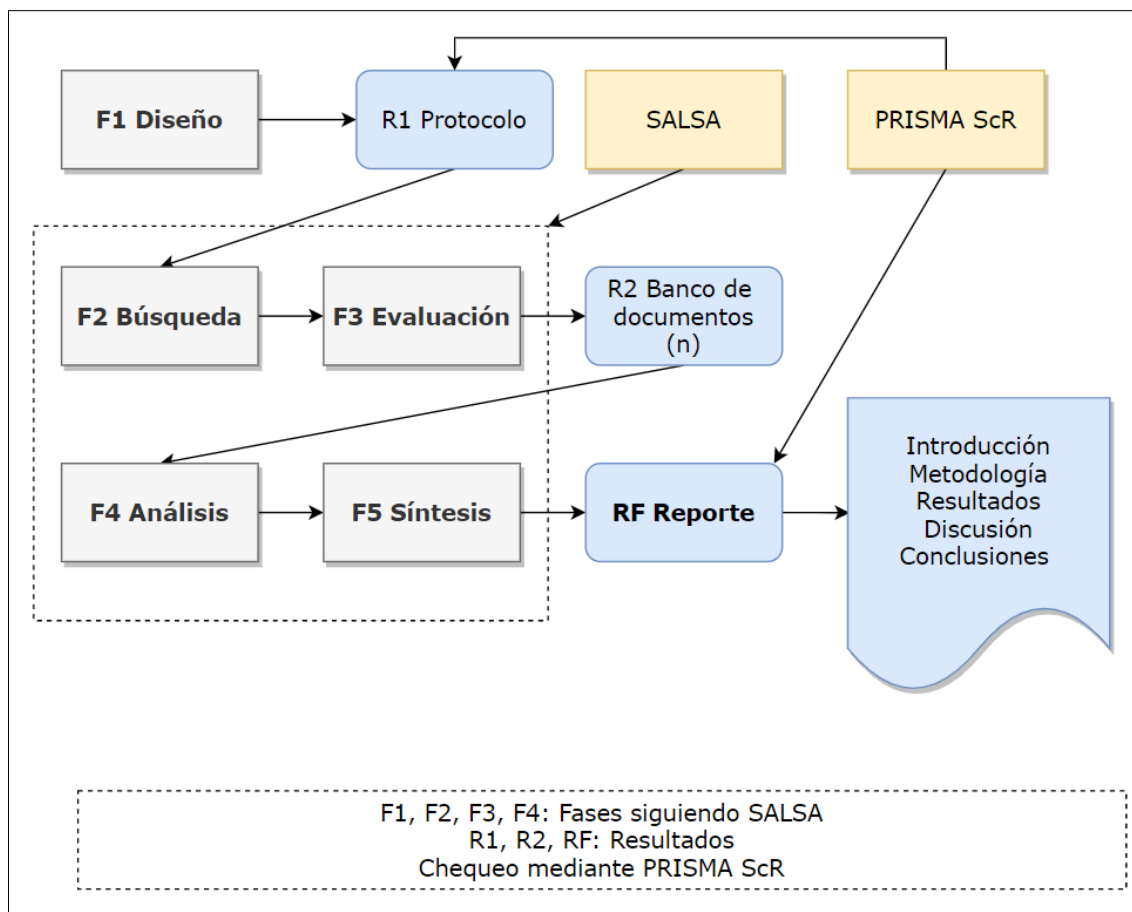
F1 Diseño

R1 Protocolo

SALSA

PRISMA ScR

F2 Búsqueda

F3 Evaluación

R2 Banco de documentos (n)

F4 Análisis

F5 Síntesis

RF Reporte

Introducción
Metodología
Resultados
Discusión
Conclusiones

F1, F2, F3, F4: Fases siguiendo SALSA
R1, R2, RF: Resultados
Chequeo mediante PRISMA ScR